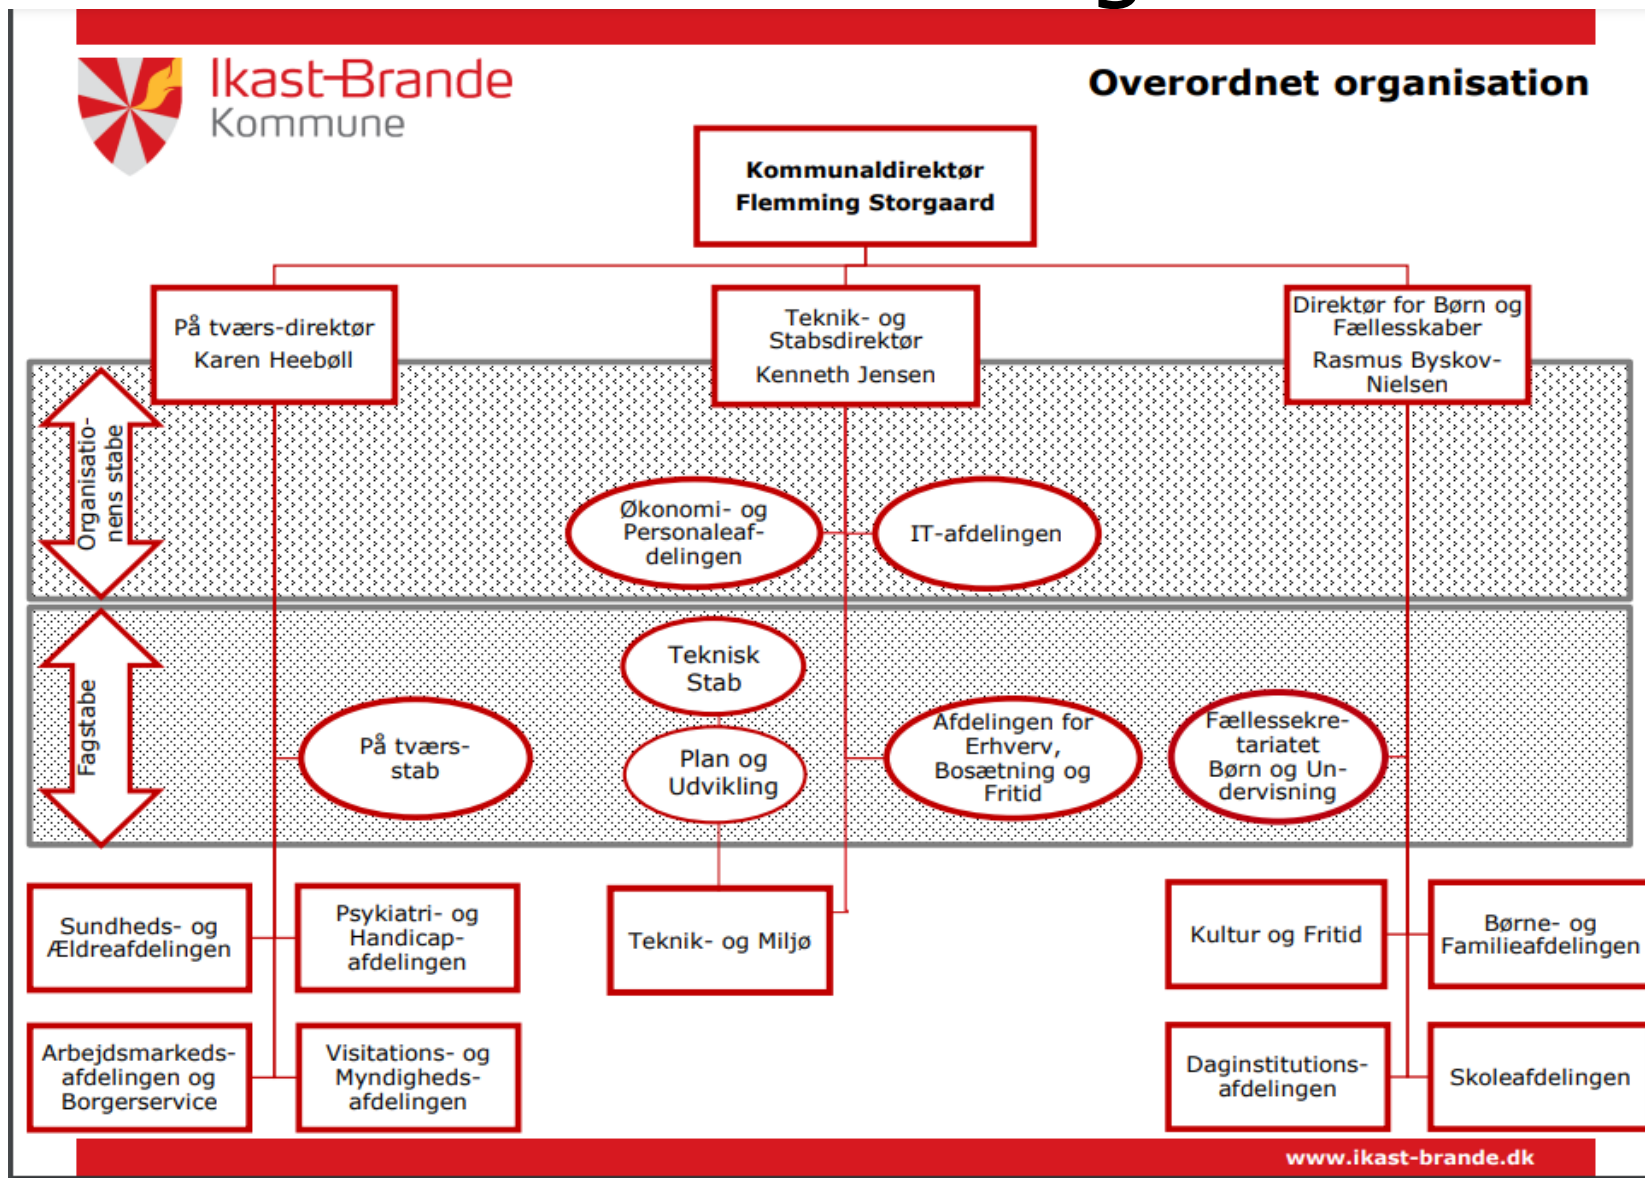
Ikast-Brande Kommune

Overordnet organisation

Kommunaldirektør Flemming Storgaard

På tværs-direktør Karen Heebøll

Teknik- og Stabsdirektør Kenneth Jensen

Direktør for Børn og Fællesskaber Rasmus Byskov-Nielsen

Organisationens stabe

Økonomi- og Personaleafdelingen

IT-afdelingen

Fagstabe

Teknisk Stab

På tværs-stab

Plan og Udvikling

Afdelingen for Erhverv, Bosætning og Fritid

Fællessekretariatet Børn og Undervisning

Sundheds- og Ældreafdelingen

Psykiatri- og Handicapafdelingen

Teknik- og Miljø

Kultur og Fritid

Børne- og Familieafdelingen

Arbejdsmarkedsafdelingen og Borgerservice

Visitations- og Myndighedsafdelingen

Daginstitutionsafdelingen

Skoleafdelingen

www.ikast-brande.dk